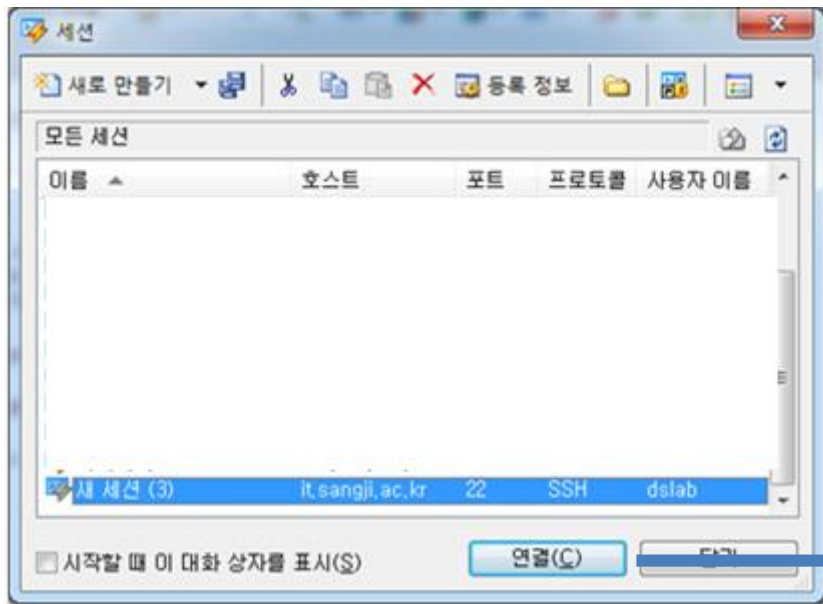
세션

새로 만들기 등록 정보

모든 세션

| 이름 | 호스트 | 포트 | 프로토콜 | 사용자 이름 |
|---|---|---|---|---|
| 새 세션 (3) | it.sangji.ac.kr | 22 | SSH | dslab |

시작할 때 이 대화 상자를 표시(S)

연결(C) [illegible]